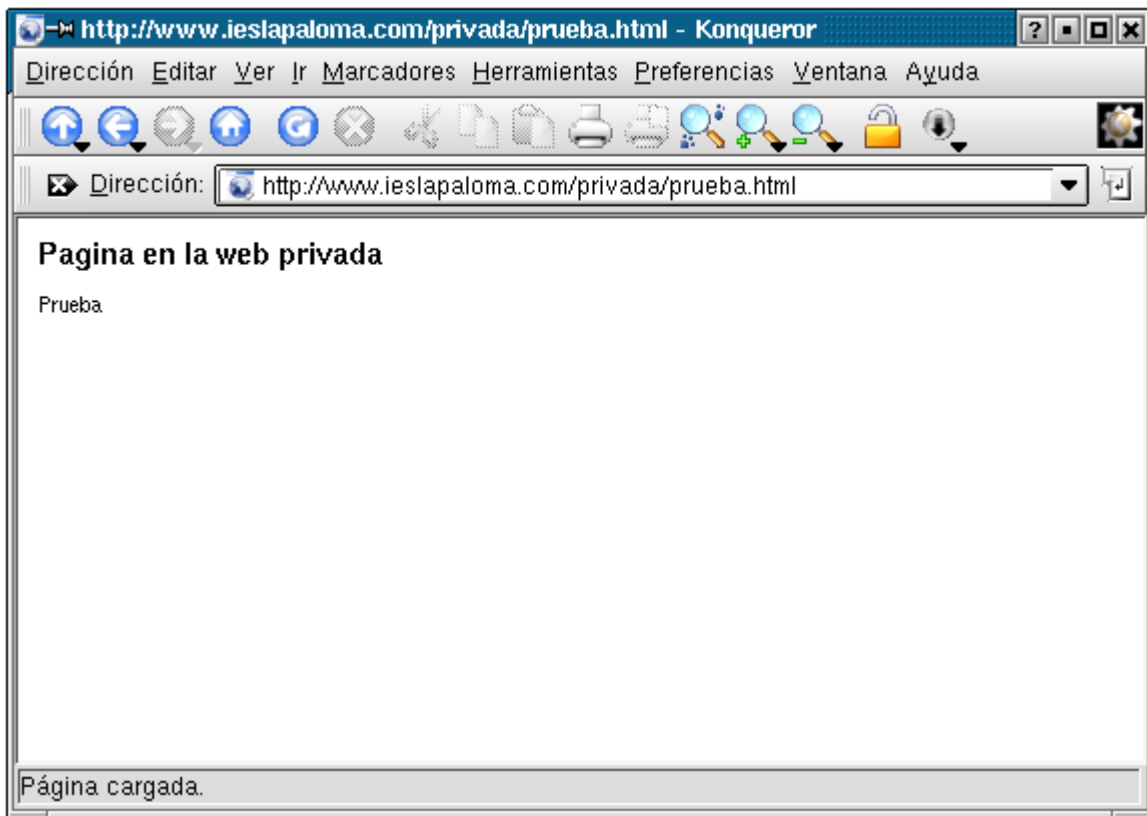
http://www.ieslapaloma.com/privada/prueba.html - Konqueror

Dirección Editar Ver Ir Marcadores Herramientas Preferencias Ventana Ayuda

Dirección: http://www.ieslapaloma.com/privada/prueba.html

Pagina en la web privada

Prueba

Página cargada.